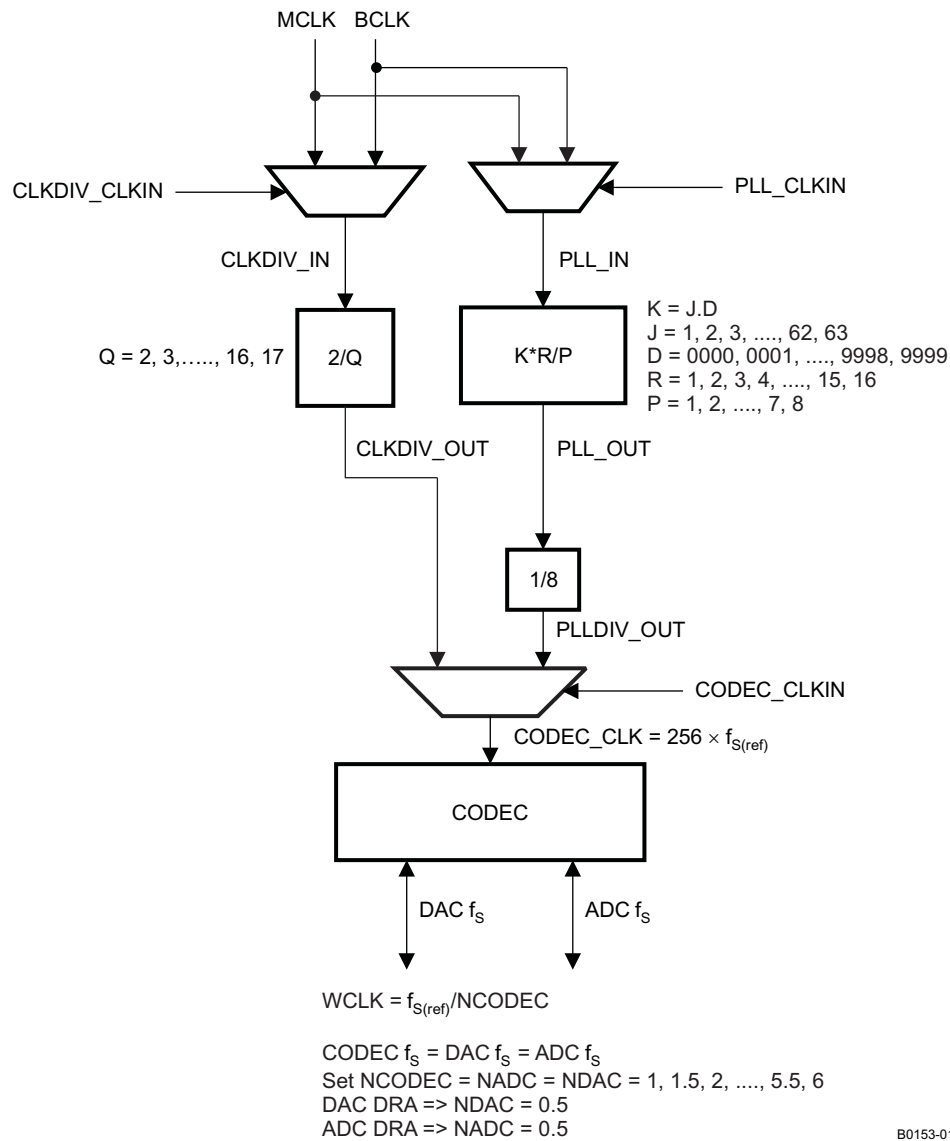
MCLK BCLK

CLKDIV_CLKIN

PLL_CLKIN

CLKDIV_IN

PLL_IN

Q = 2, 3,….., 16, 17

2/Q

K*R/P

K = J.D
J = 1, 2, 3, ...., 62, 63
D = 0000, 0001, ...., 9998, 9999
R = 1, 2, 3, 4, ...., 15, 16
P = 1, 2, ...., 7, 8

CLKDIV_OUT

PLL_OUT

1/8

PLLDIV_OUT

CODEC_CLKIN

CODEC_CLK = 256 $\times$ $f_{S(ref)}$

CODEC

DAC $f_S$

ADC $f_S$

WCLK = $f_{S(ref)}$/NCODEC

CODEC $f_S$ = DAC $f_S$ = ADC $f_S$
Set NCODEC = NADC = NDAC = 1, 1.5, 2, ...., 5.5, 6
DAC DRA => NDAC = 0.5
ADC DRA => NADC = 0.5

B0153-0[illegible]